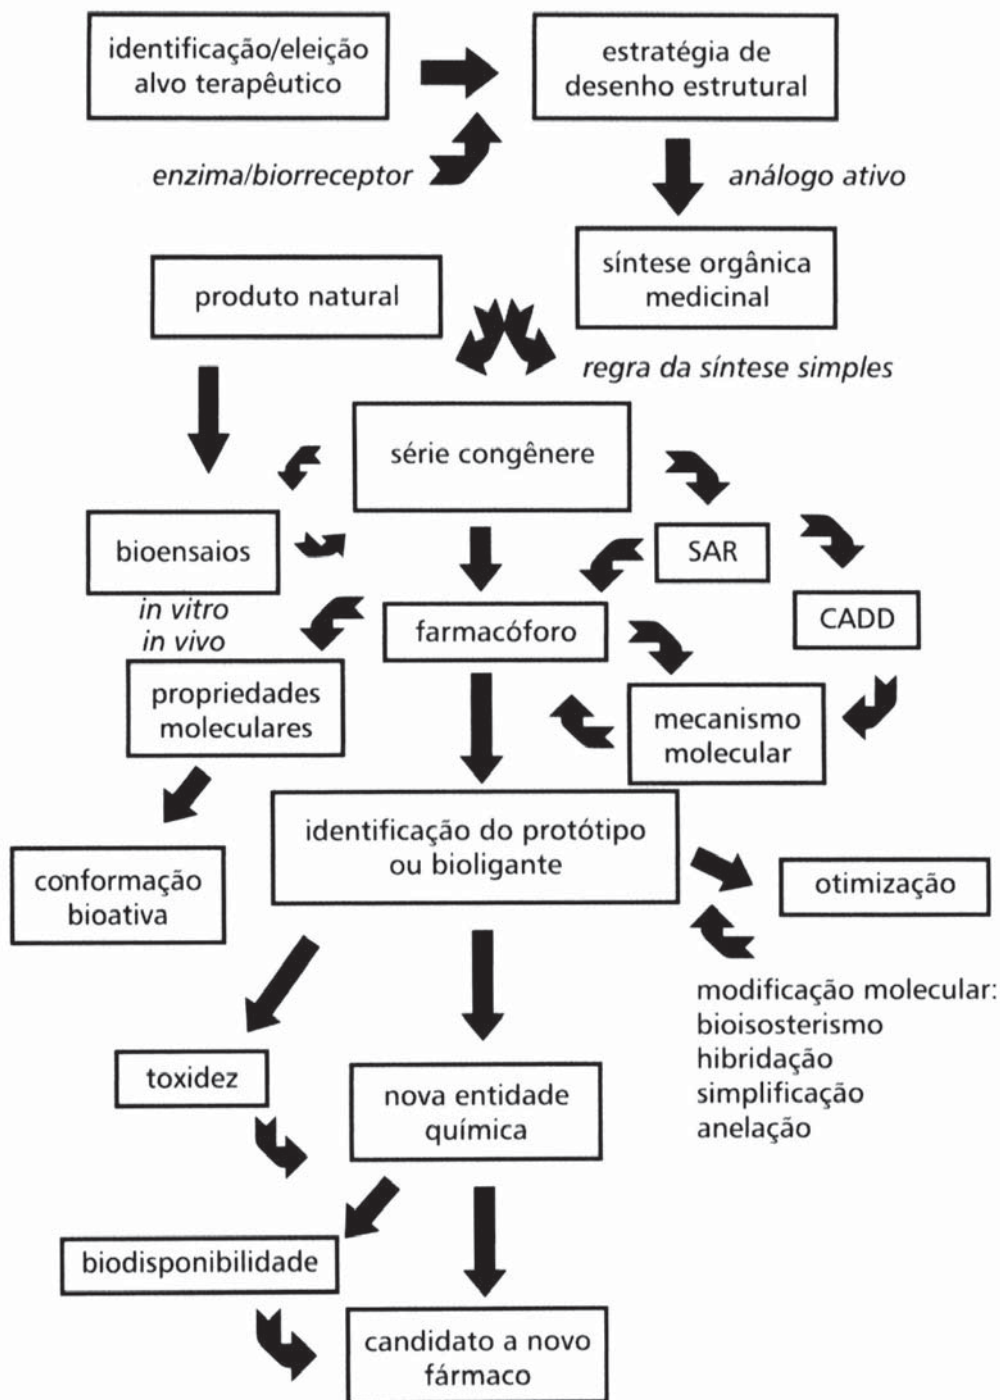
identificação/eleição alvo terapêutico

estratégia de desenho estrutural

enzima/biorreceptor

análogo ativo

síntese orgânica medicinal

produto natural

regra da síntese simples

série congênere

bioensaios

in vitro
in vivo

SAR

CADD

farmacóforo

propriedades moleculares

mecanismo molecular

conformação bioativa

identificação do protótipo ou bioligante

otimização

modificação molecular:
bioisosterismo
hibridação
simplificação
anelação

toxidez

nova entidade química

biodisponibilidade

candidato a novo fármaco